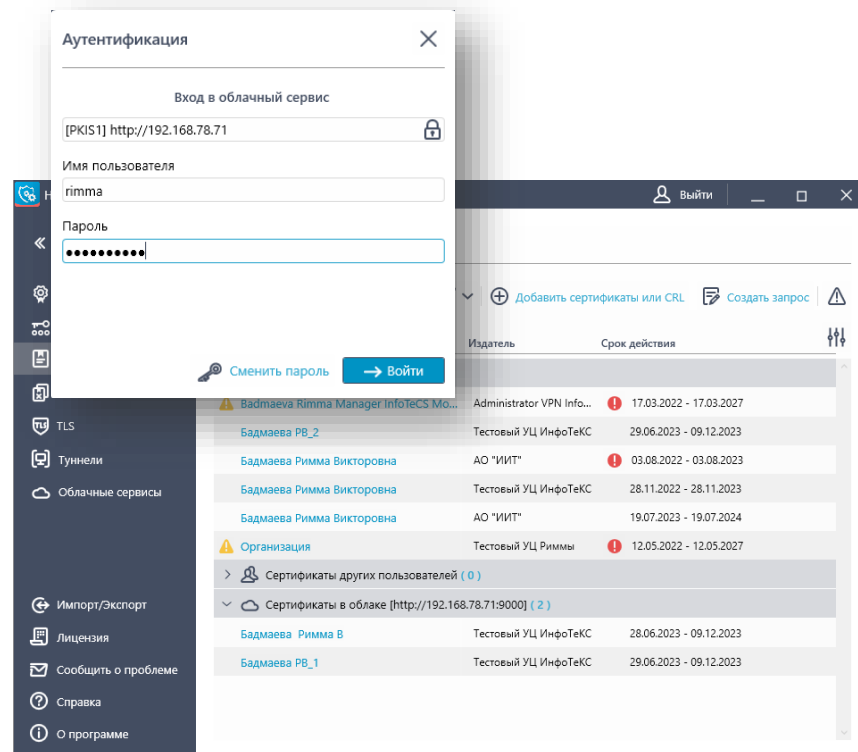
Аутентификация

Вход в облачный сервис

[PKIS1] http://192.168.78.71

Имя пользователя

rimma

Пароль

••••••••••

Сменить пароль

Войти

Выйти

TLS

Туннели

Облачные сервисы

Импорт/Экспорт

Лицензия

Сообщить о проблеме

Справка

О программе

Добавить сертификаты или CRL

Создать запрос

| | Издатель | Срок действия |
|---|---|---|
| Badmaeva Rimma Manager InfoTeCS Mo... | Administrator VPN Info... | 17.03.2022 - 17.03.2027 |
| Бадмаева РВ_2 | Тестовый УЦ ИнфоТеКС | 29.06.2023 - 09.12.2023 |
| Бадмаева Римма Викторовна | АО "ИИТ" | 03.08.2022 - 03.08.2023 |
| Бадмаева Римма Викторовна | Тестовый УЦ ИнфоТеКС | 28.11.2022 - 28.11.2023 |
| Бадмаева Римма Викторовна | АО "ИИТ" | 19.07.2023 - 19.07.2024 |
| Организация | Тестовый УЦ Риммы | 12.05.2022 - 12.05.2027 |

Сертификаты других пользователей ( 0 )

Сертификаты в облаке [http://192.168.78.71:9000] ( 2 )

| | | |
|---|---|---|
| Бадмаева Римма В | Тестовый УЦ ИнфоТеКС | 28.06.2023 - 09.12.2023 |
| Бадмаева РВ_1 | Тестовый УЦ ИнфоТеКС | 29.06.2023 - 09.12.2023 |